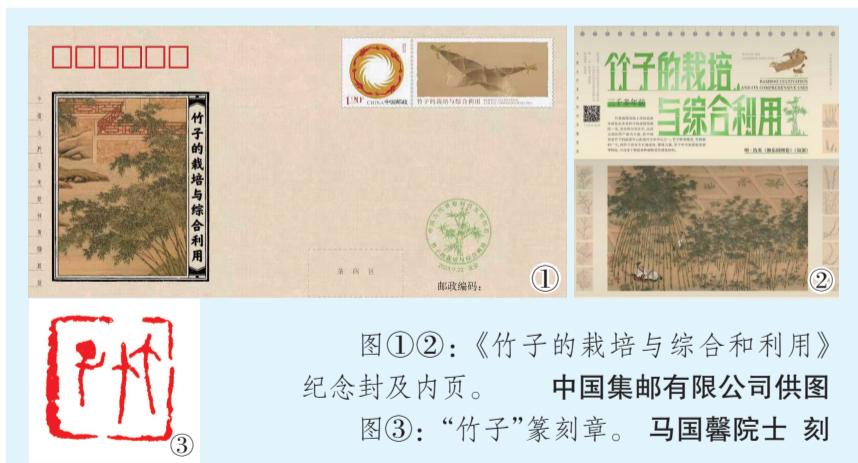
竹子的栽培与综合利用

1.20元 CHINA 中国邮政

竹子的栽培与综合利用

邮政编码:

①

竹子的栽培与综合利用

BAMBOO CULTIVATION AND ITS COMPREHENSIVE USES

②

③

图①②:《竹子的栽培与综合和利用》纪念封及内页。 中国集邮有限公司供图

图③:“竹子”篆刻章。 马国馨院士 刻